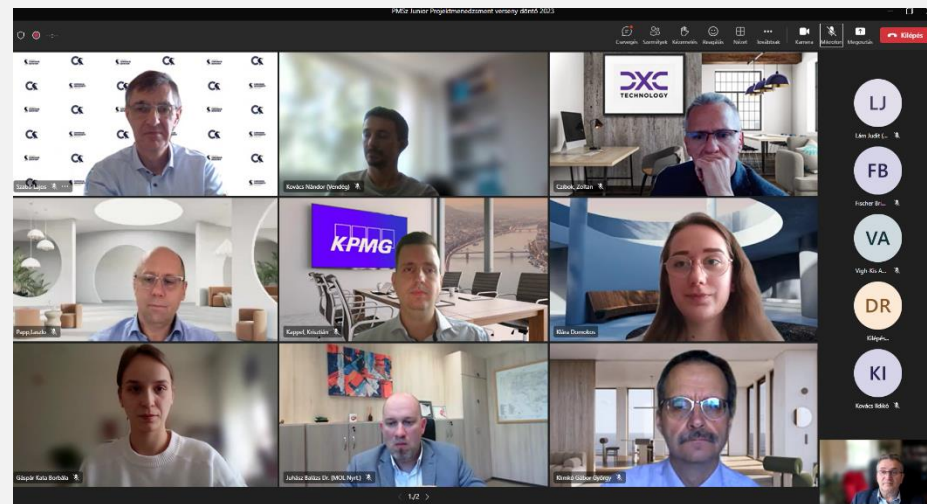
PMSz Junior Projektmenedzsment verseny döntő 2023

Csevegés Személyek Kézemelés Reagálás Nézet Továbbiak Kamera Mikrofon Megosztás Kilépés

DXC TECHNOLOGY

KPMG

Szabó Lajos

Kovács Nándor (Vendég)

Czibok, Zoltán

Papp László

Kappel, Krisztián

Klára Dorottya

Gáspár Kata Borbála

Juhász Balázs Dr. (MOL Nyrt.)

Klimkó Gábor György

LJ
Léni Judit (...

FB
Fischer Bri...

VA
Vígh-Kis A...

DR
Kilépés...

KI
Kovács Ildikó

1/2